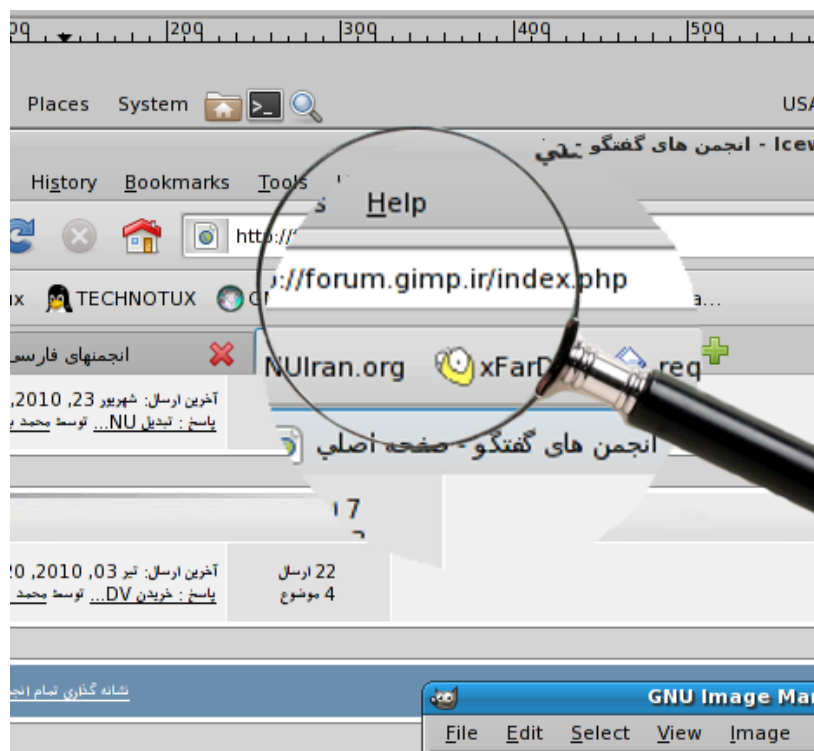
|200 |300 |400 |500

Places System

USA

انجمن های گفتگو - Icew

History Bookmarks Tools Help

http://forum.gimp.ir/index.php

TECHNOTUX

انجمنهای فارسی

NUIran.org xFarD req

انجمن های گفتگو - صفحه اصلی

آخرین ارسال: شهریور 23, 2010
پاسخ : تبدیل NU... توسط محمد

7

آخرین ارسال: تیر 03, 2010
پاسخ : خریدن DV... توسط محمد

22 ارسال
4 موضوع

نشانه گذاری تمام انجمن

GNU Image Ma

File Edit Select View Image